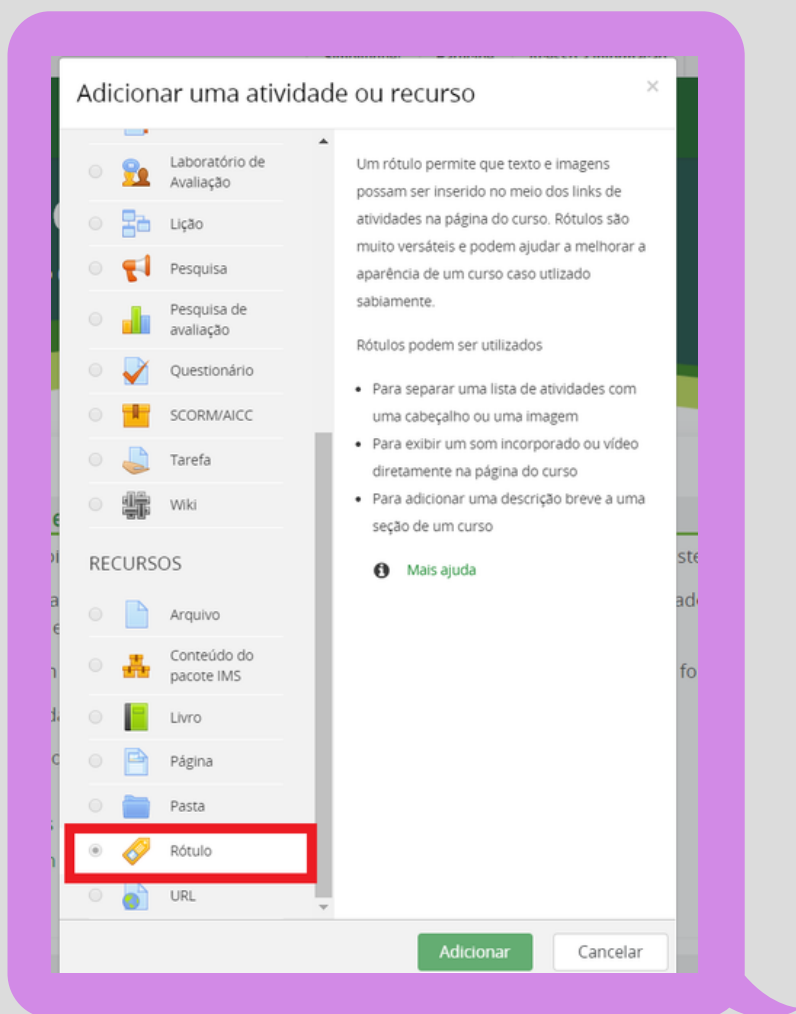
Adicionar uma atividade ou recurso

×

Laboratório de Avaliação

Lição

Pesquisa

Pesquisa de avaliação

Questionário

SCORM/AICC

Tarefa

Wiki

RECURSOS

Arquivo

Conteúdo do pacote IMS

Livro

Página

Pasta

Rótulo

URL

Um rótulo permite que texto e imagens possam ser inserido no meio dos links de atividades na página do curso. Rótulos são muito versáteis e podem ajudar a melhorar a aparência de um curso caso utlizado sabiamente.

Rótulos podem ser utilizados

- Para separar uma lista de atividades com uma cabeçalho ou uma imagem
- Para exibir um som incorporado ou vídeo diretamente na página do curso
- Para adicionar uma descrição breve a uma seção de um curso

Mais ajuda

Adicionar

Cancelar